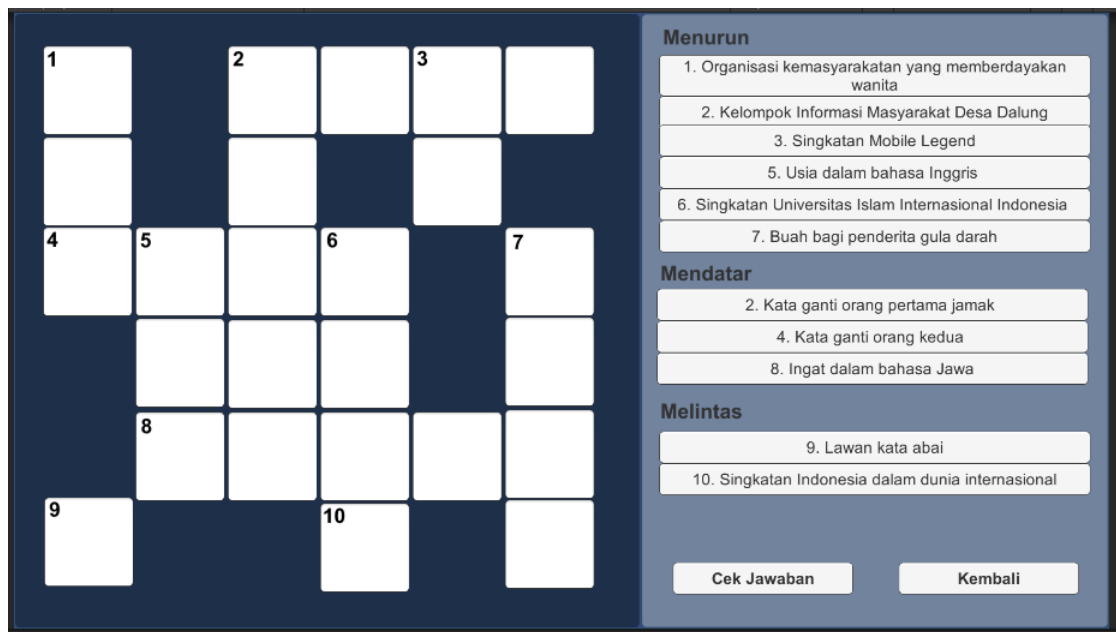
1

2

3

4

5

6

7

8

9

10

Menurun

1. Organisasi kemasyarakatan yang memberdayakan wanita

2. Kelompok Informasi Masyarakat Desa Dalung

3. Singkatan Mobile Legend

5. Usia dalam bahasa Inggris

6. Singkatan Universitas Islam Internasional Indonesia

7. Buah bagi penderita gula darah

Mendatar

2. Kata ganti orang pertama jamak

4. Kata ganti orang kedua

8. Ingat dalam bahasa Jawa

Melintas

9. Lawan kata abai

10. Singkatan Indonesia dalam dunia internasional

Cek Jawaban

Kembali